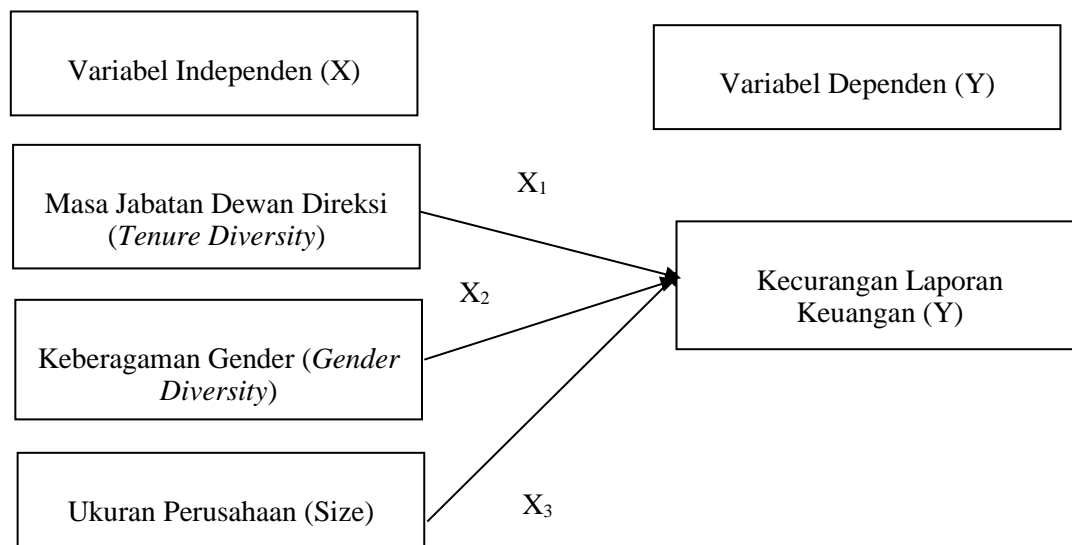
Variabel Independen (X)

Variabel Dependen (Y)

$X_1$

Masa Jabatan Dewan Direksi (Tenure Diversity)

$X_2$

Kecurangan Laporan Keuangan (Y)

Keberagaman Gender (Gender Diversity)

Ukuran Perusahaan (Size)

$X_3$